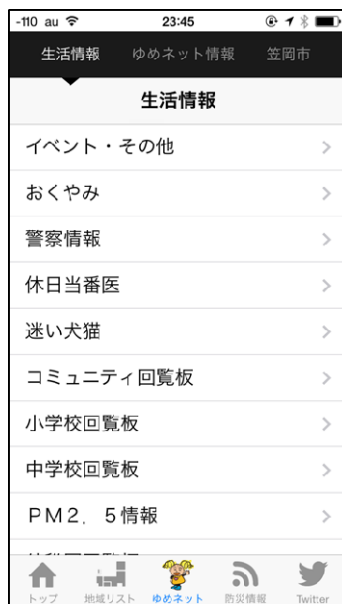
-110 au 23:45

生活情報 ゆめネット情報 笠岡市

生活情報

イベント・その他 >

おくやみ >

警察情報 >

休日当番医 >

迷い犬猫 >

コミュニティ回覧板 >

小学校回覧板 >

中学校回覧板 >

PM2.5情報 >

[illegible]

トップ 地域リスト ゆめネット 防災情報 Twitter